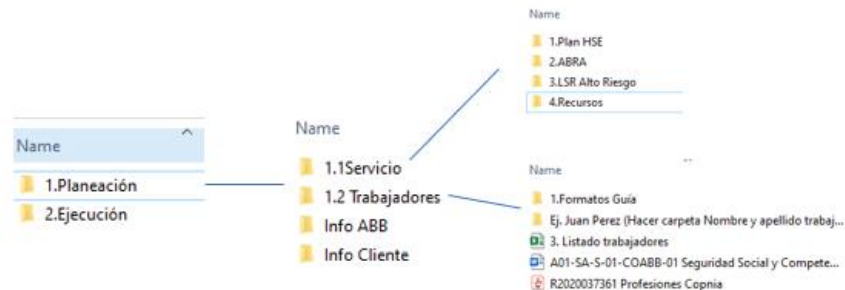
Name

1.Plan HSE

2.ABRA

3.LSR Alto Riesgo

4.Recursos

Name

1.Planeación

2.Ejecución

Name

1.1Servicio

1.2 Trabajadores

Info ABB

Info Cliente

Name

1.Formatos Guía

Ej. Juan Perez (Hacer carpeta Nombre y apellido trabaj...

3. Listado trabajadores

A01-SA-S-01-COABB-01 Seguridad Social y Compete...

R2020037361 Profesiones Copnia